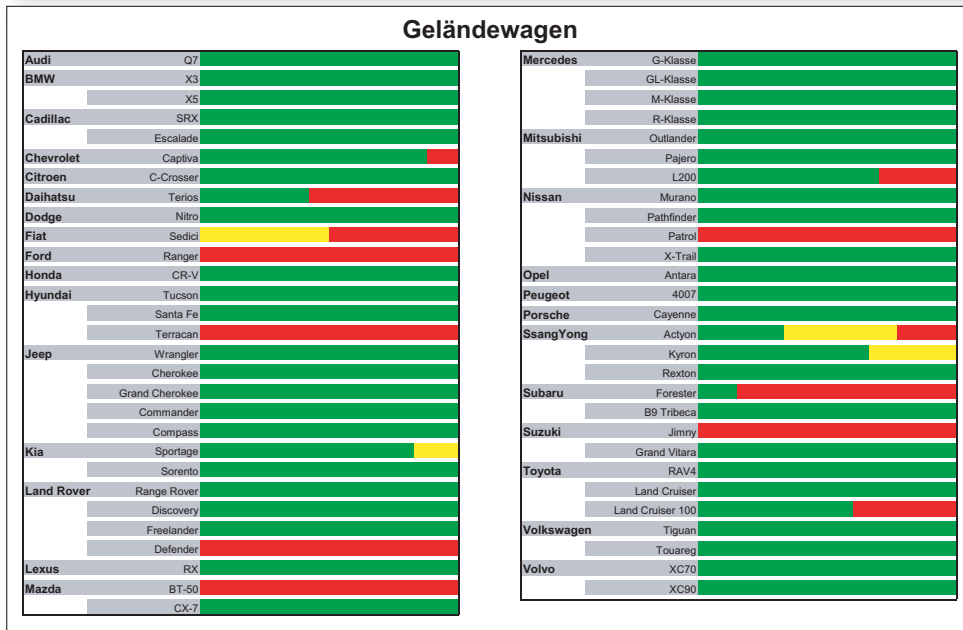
Geländewagen

| | |
|---|---|
| Audi | Q7 |
| BMW | X3 |
| | X5 |
| Cadillac | SRX |
| | Escalade |
| Chevrolet | Captiva |
| Citroen | C-Crosser |
| Daihatsu | Terios |
| Dodge | Nitro |
| Fiat | Sedici |
| Ford | Ranger |
| Honda | CR-V |
| Hyundai | Tucson |
| | Santa Fe |
| | Terracan |
| Jeep | Wrangler |
| | Cherokee |
| | Grand Cherokee |
| | Commander |
| | Compass |
| Kia | Sportage |
| | Sorento |
| Land Rover | Range Rover |
| | Discovery |
| | Freelander |
| | Defender |
| Lexus | RX |
| Mazda | BT-50 |
| | CX-7 |

| | |
|---|---|
| Mercedes | G-Klasse |
| | GL-Klasse |
| | M-Klasse |
| | R-Klasse |
| Mitsubishi | Outlander |
| | Pajero |
| | L200 |
| Nissan | Murano |
| | Pathfinder |
| | Patrol |
| | X-Trail |
| Opel | Antara |
| Peugeot | 4007 |
| Porsche | Cayenne |
| SsangYong | Actyon |
| | Kyron |
| | Rexton |
| Subaru | Forester |
| | B9 Tribeca |
| Suzuki | Jimny |
| | Grand Vitara |
| Toyota | RAV4 |
| | Land Cruiser |
| | Land Cruiser 100 |
| Volkswagen | Tiguan |
| | Touareg |
| Volvo | XC70 |
| | XC90 |